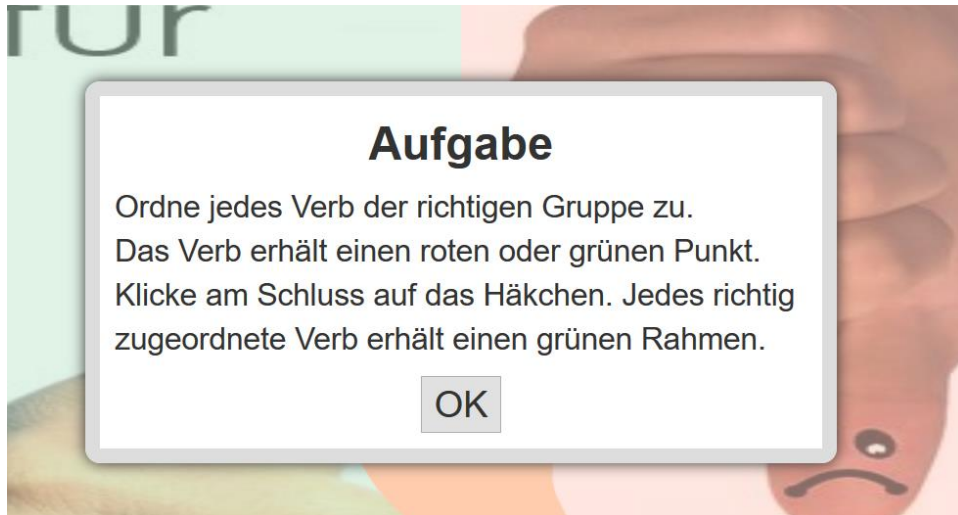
rur

Aufgabe

Ordne jedes Verb der richtigen Gruppe zu.
Das Verb erhält einen roten oder grünen Punkt.
Klicke am Schluss auf das Häkchen. Jedes richtig zugeordnete Verb erhält einen grünen Rahmen.

OK